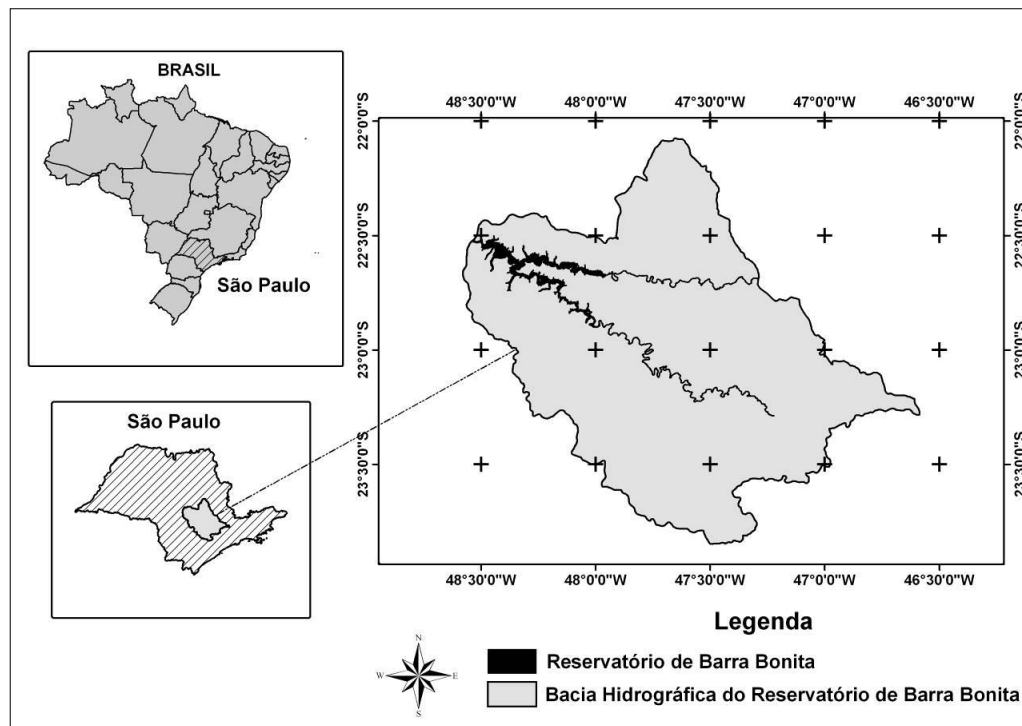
BRASIL

São Paulo

São Paulo

48°30'0"W 48°0'0"W 47°30'0"W 47°0'0"W 46°30'0"W

22°0'0"S
22°30'0"S
23°0'0"S
23°30'0"S

22°0'0"S
22°30'0"S
23°0'0"S
23°30'0"S

48°30'0"W 48°0'0"W 47°30'0"W 47°0'0"W 46°30'0"W

Legenda

N
W E
S

Reservatório de Barra Bonita

Bacia Hidrográfica do Reservatório de Barra Bonita